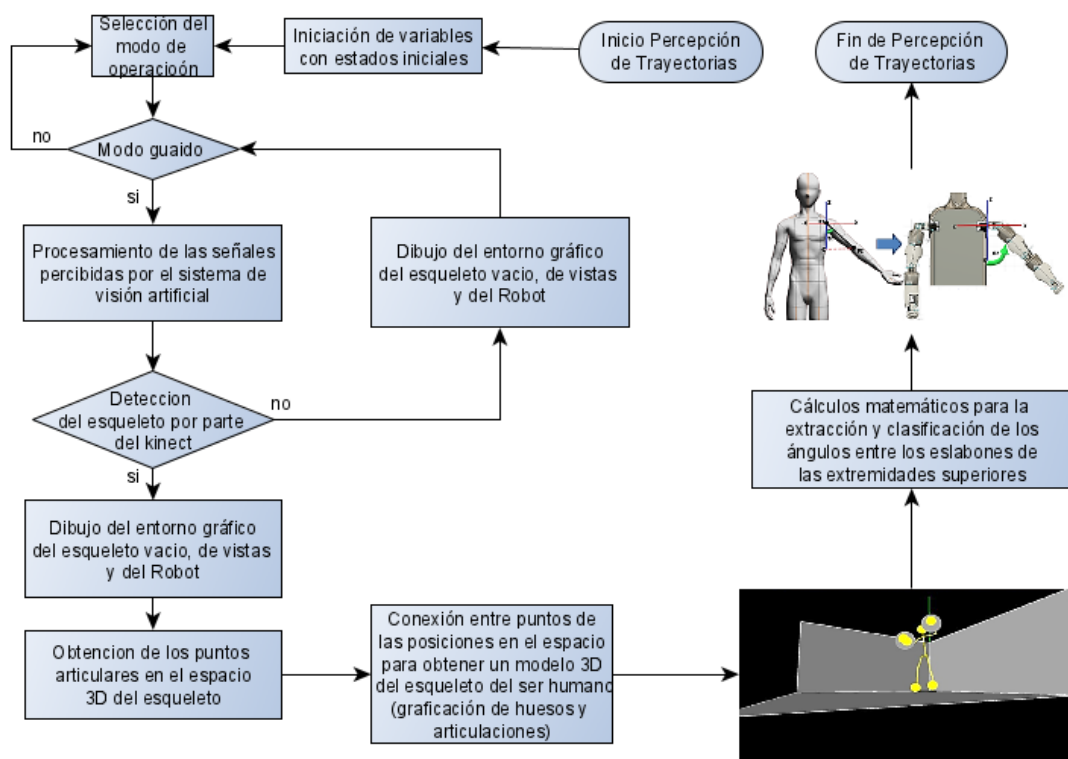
Inicio Percepción de Trayectorias

Iniciación de variables con estados iniciales

Selección del modo de operacioón

Modo guaido

no

si

Procesamiento de las señales percibidas por el sistema de visión artificial

Deteccion del esqueleto por parte del kinect

no

Dibujo del entorno gráfico del esqueleto vacio, de vistas y del Robot

si

Dibujo del entorno gráfico del esqueleto vacio, de vistas y del Robot

Obtencion de los puntos articulares en el espacio 3D del esqueleto

Conexión entre puntos de las posiciones en el espacio para obtener un modelo 3D del esqueleto del ser humano (graficación de huesos y articulaciones)

Cálculos matemáticos para la extracción y clasificación de los ángulos entre los eslabones de las extremidades superiores

Fin de Percepción de Trayectorias